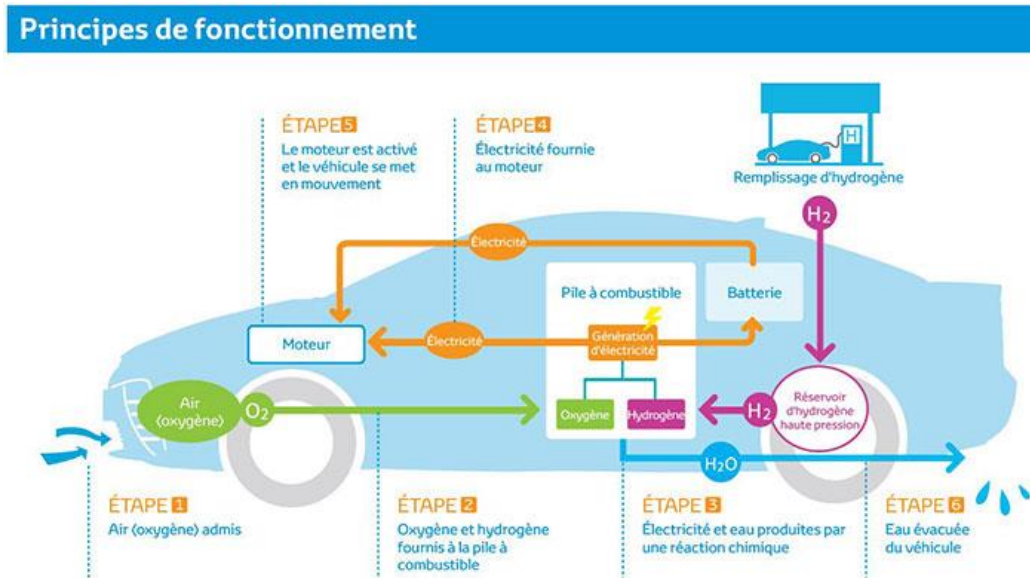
Principes de fonctionnement

ÉTAPE 5
Le moteur est activé et le véhicule se met en mouvement

ÉTAPE 4
Électricité fournie au moteur

H

Remplissage d'hydrogène

$H_2$

Électricité

Pile à combustible

Batterie

Moteur

Électricité

Génération d'électricité

Air (oxygène)

$O_2$

Oxygène

Hydrogène

$H_2$

Réservoir d'hydrogène haute pression

$H_2O$

ÉTAPE 1
Air (oxygène) admis

ÉTAPE 2
Oxygène et hydrogène fournis à la pile à combustible

ÉTAPE 3
Électricité et eau produites par une réaction chimique

ÉTAPE 6
Eau évacuée du véhicule